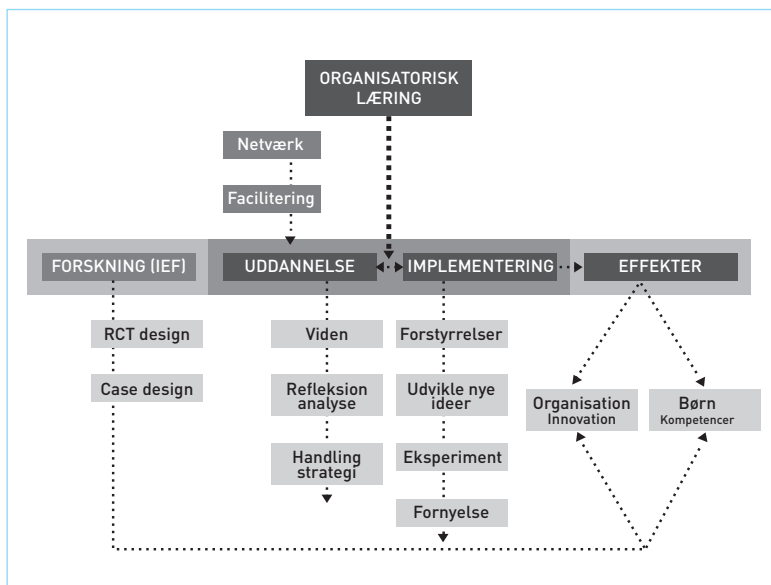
ORGANISATORISK LÆRING

Netværk

Facilitering

FORSKNING (IEF)

UDDANNELSE

IMPLEMENTERING

EFFEKTER

RCT design

Case design

Viden

Refleksion analyse

Handling strategi

Forstyrrelser

Udvikle nye ideer

Eksperiment

Fornyelse

Organisation Innovation

Børn Kompetencer